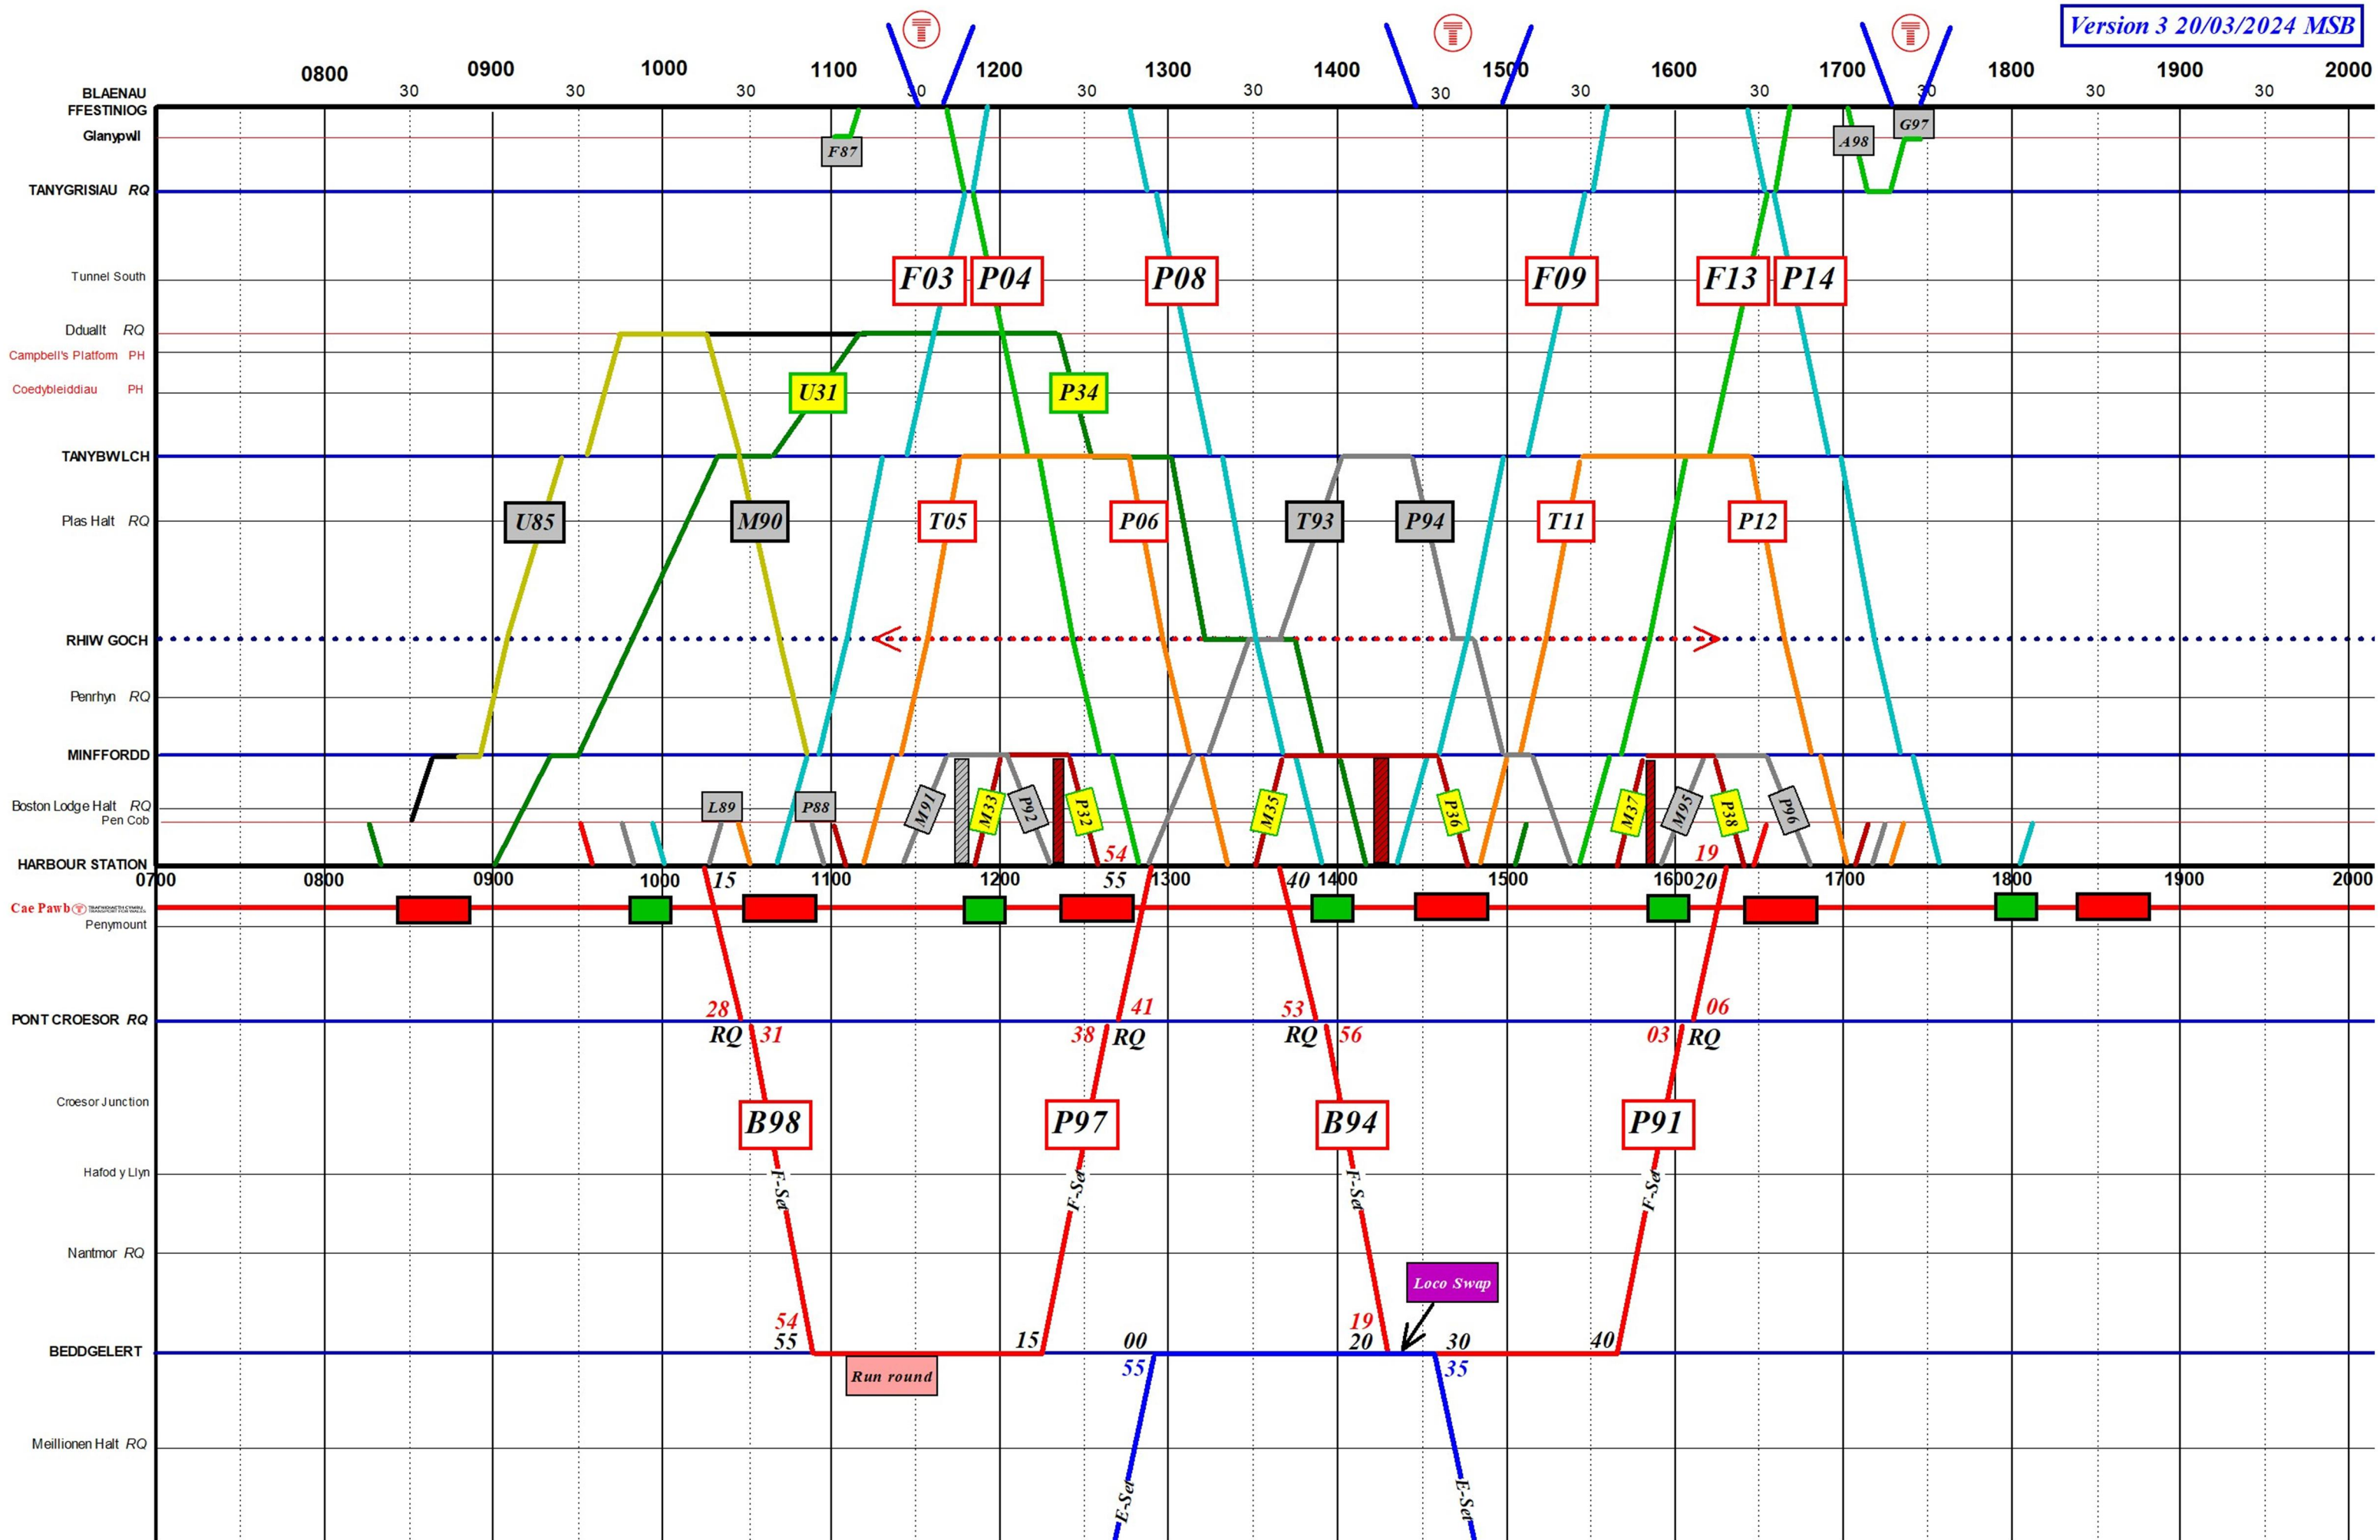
Version 3 20/03/2024 MSB

0800 30 0900 30 1000 30 1100 30 1200 30 1300 30 1400 30 1500 30 1600 30 1700 30 1800 30 1900 30 2000

BLAENAU FFESTINIOG
Glanypwll
TANYGRISIAU RQ
Tunnel South
Dduallt RQ
Campbell's Platform PH
Coedybleiddiau PH
TANYBWLCH
Plas Halt RQ
RHIW GOCH
Penrhyn RQ
MINFFORDD
Boston Lodge Halt RQ
Pen Cob
HARBOUR STATION
Cae Pawb
Penymount
PONT CROESOR RQ
Croesor Junction
Hafod y Llyn
Nantmor RQ
BEDDGELERT
Meillionen Halt RQ

F87 A98 G97
F03 P04 P08 F09 F13 P14
U31 P34
U85 M90 T05 P06 T93 P94 T11 P12
L89 P88 M91 M33 P92 P32 M35 P36 M37 M95 P38 P96
54 19

0700 0800 0900 1000 15 1100 1200 55 1300 40 1400 1500 1600 20 1700 1800 1900 2000

28 RQ 31
38 41 RQ
53 RQ 56
03 06 RQ

B98 P97 B94 P91
F-Set F-Set F-Set F-Set

Loco Swap

54 55 15 00 19 20 30 40
55 35
Run round

E-Set E-Set